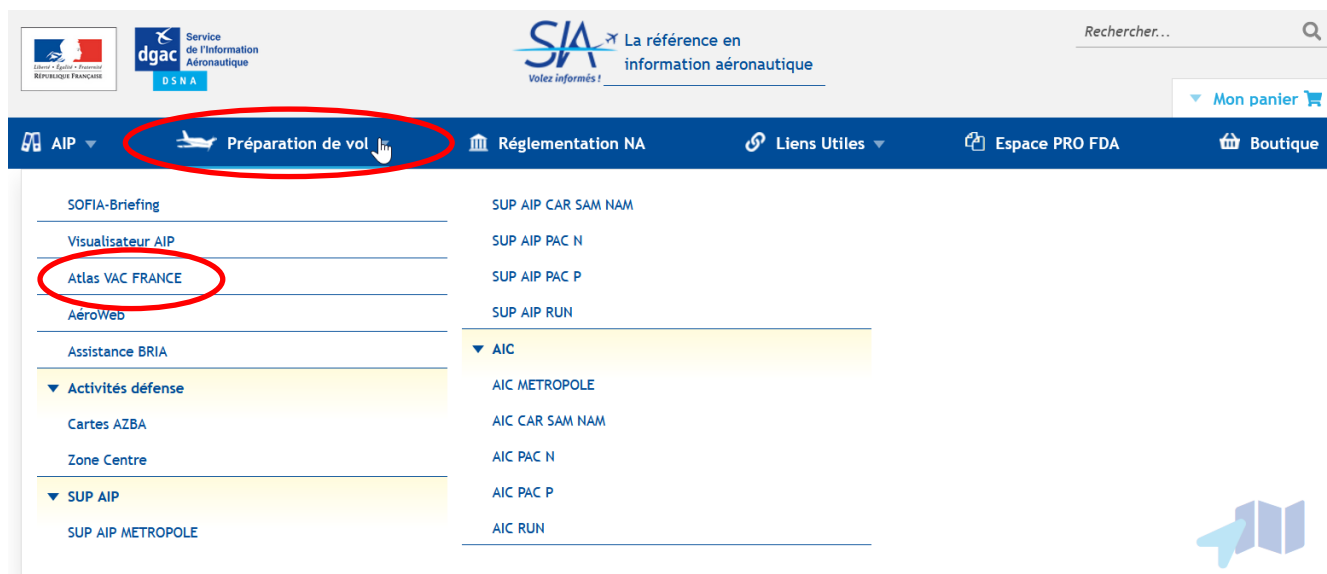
Liberté • Égalité • Fraternité
RÉPUBLIQUE FRANÇAISE

dgac
Service de l'Information Aéronautique
DSNA

SIA
Volez informés !
La référence en information aéronautique

Rechercher...

Mon panier

AIP
Préparation de vol
Réglementation NA
Liens Utiles
Espace PRO FDA
Boutique

SOFIA-Briefing
Visualisateur AIP
Atlas VAC FRANCE
AéroWeb
Assistance BRIA
Activités défense
Cartes AZBA
Zone Centre
SUP AIP
SUP AIP METROPOLE

SUP AIP CAR SAM NAM
SUP AIP PAC N
SUP AIP PAC P
SUP AIP RUN
AIC
AIC METROPOLE
AIC CAR SAM NAM
AIC PAC N
AIC PAC P
AIC RUN